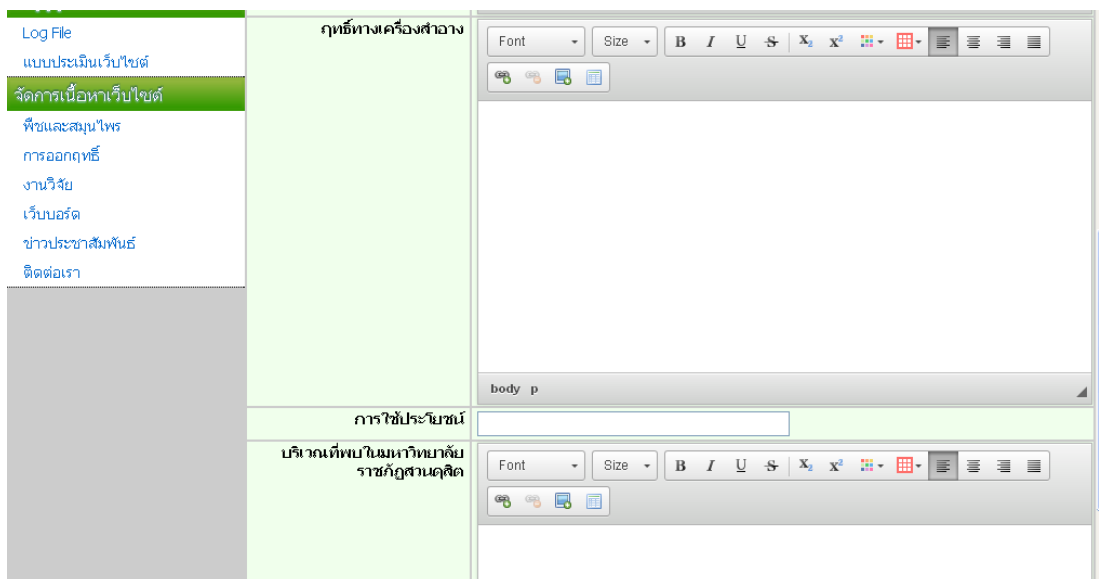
Log File
แบบประเมินเว็บไซต์
จัดการเนื้อหาเว็บไซต์
พืชและสมุนไพร
การออกฤทธิ์
งานวิจัย
เว็บบอร์ด
ข่าวประชาสัมพันธ์
ติดต่อเรา

ฤทธิ์ทางเครื่องสำอาง
Font Size B I U S $X_2$ $X^2$
body p

การใช้ประโยชน์

บริเวณที่พบในมหาวิทยาลัยราชภัฏสวนดุสิต
Font Size B I U S $X_2$ $X^2$